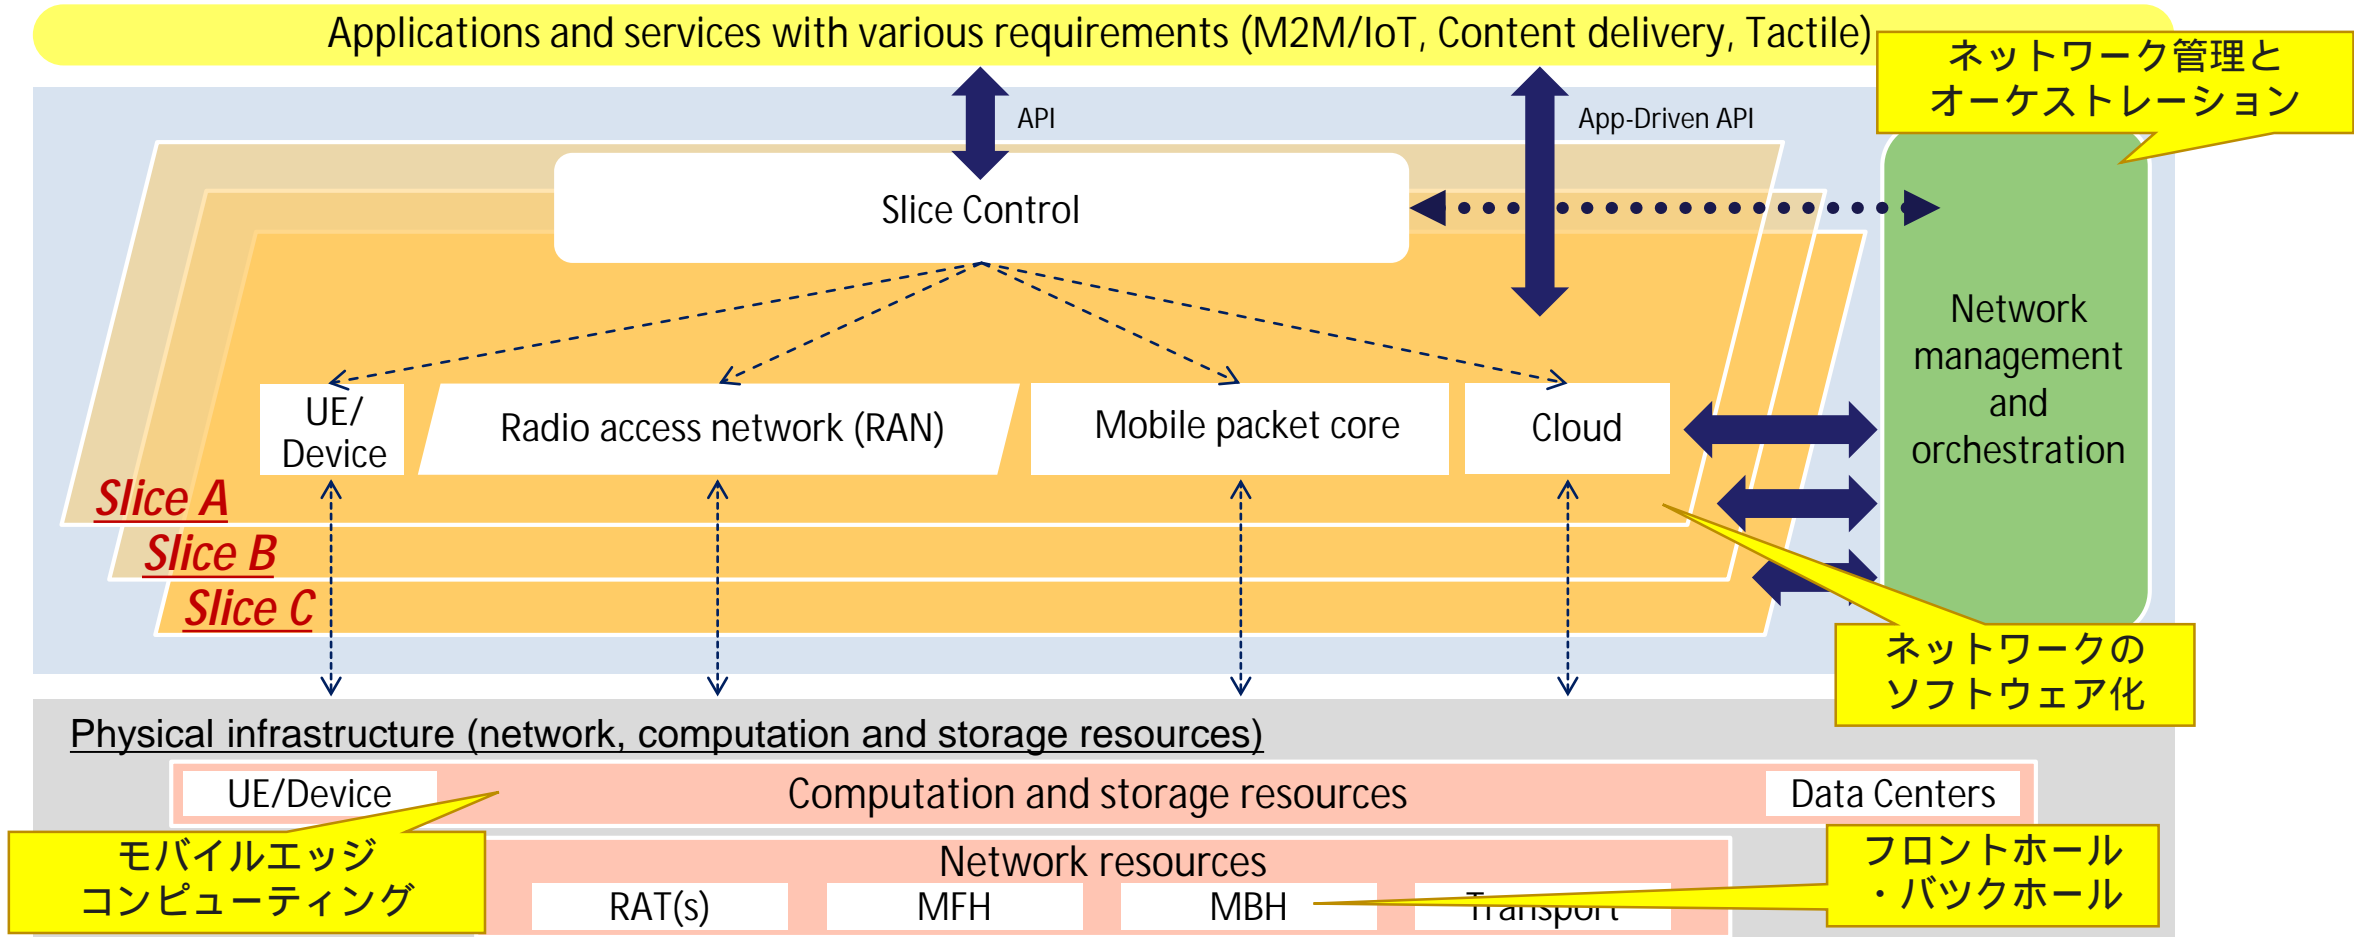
Applications and services with various requirements (M2M/IoT, Content delivery, Tactile)

ネットワーク管理とオーケストレーション

API

App-Driven API

Slice Control

Network management and orchestration

UE/ Device

Radio access network (RAN)

Mobile packet core

Cloud

Slice A

Slice B

Slice C

ネットワークのソフトウェア化

Physical infrastructure (network, computation and storage resources)

UE/Device

Computation and storage resources

Data Centers

モバイルエッジコンピューティング

Network resources

RAT(s)

MFH

MBH

Transport

フロントホール・バックホール